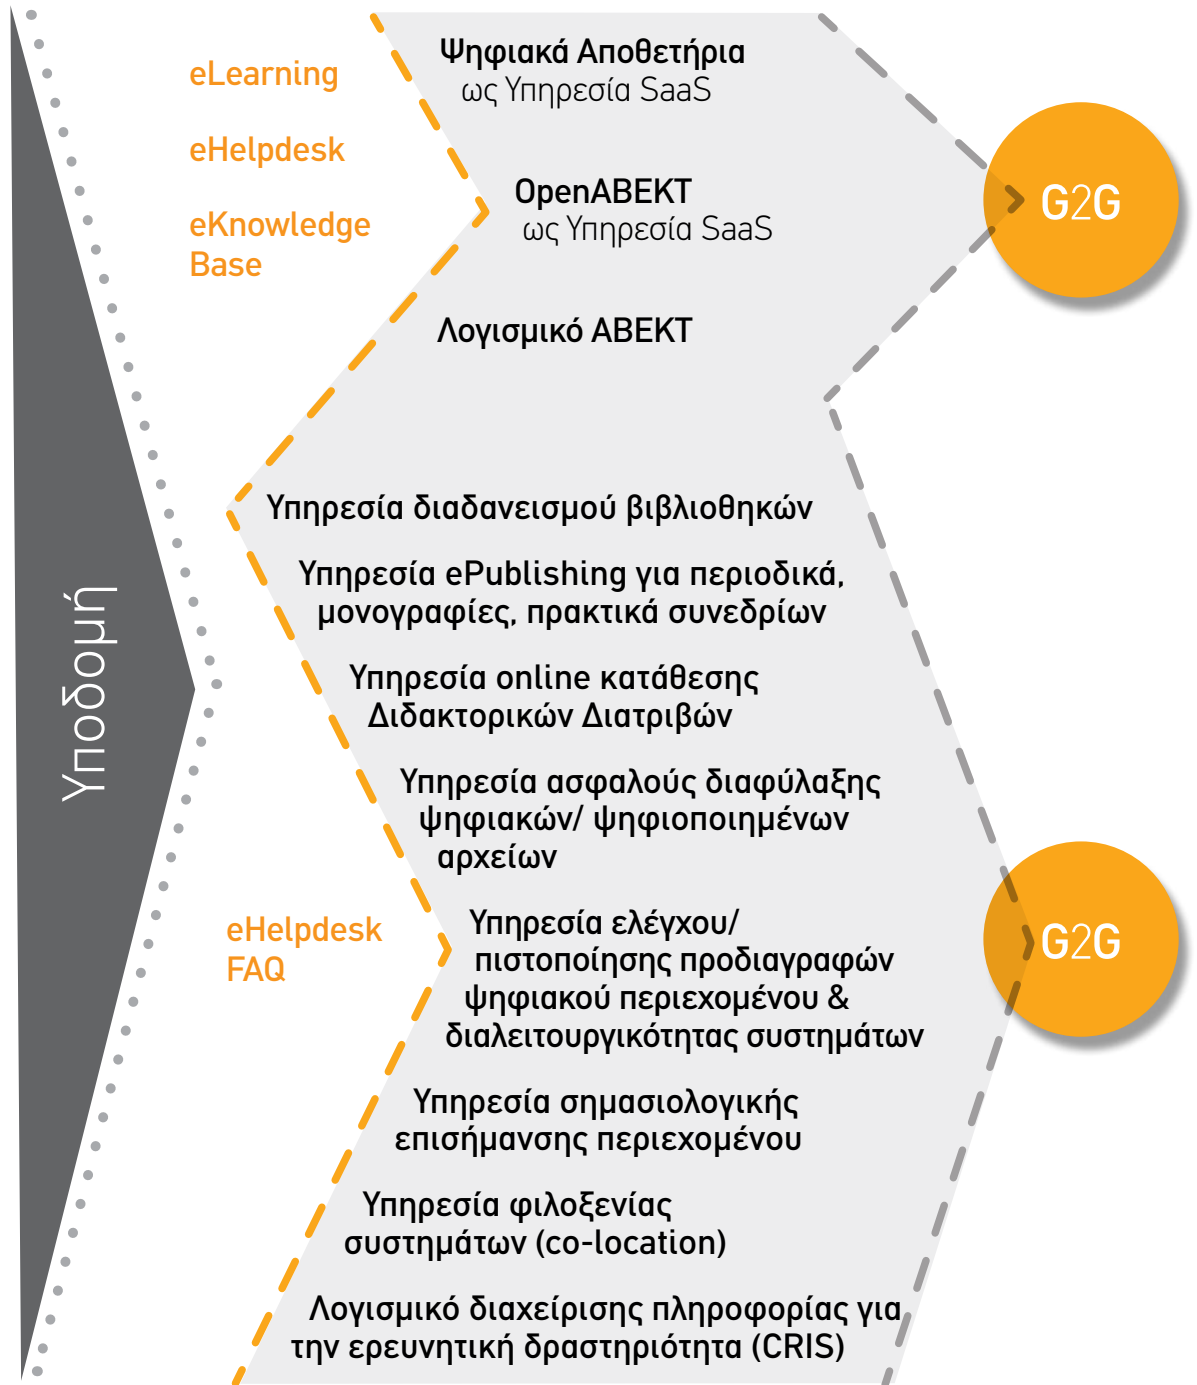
Υποδομή

eLearning

eHelpdesk

eKnowledge Base

Ψηφιακά Αποθετήρια ως Υπηρεσία SaaS

OpenΑΒΕΚΤ ως Υπηρεσία SaaS

Λογισμικό ΑΒΕΚΤ

G2G

Υπηρεσία διαδανεισμού βιβλιοθηκών

Υπηρεσία ePublishing για περιοδικά, μονογραφίες, πρακτικά συνεδρίων

Υπηρεσία online κατάθεσης Διδακτορικών Διατριβών

Υπηρεσία ασφαλούς διαφύλαξης ψηφιακών/ ψηφιοποιημένων αρχείων

eHelpdesk FAQ

Υπηρεσία ελέγχου/ πιστοποίησης προδιαγραφών ψηφιακού περιεχομένου & διαλειτουργικότητας συστημάτων

G2G

Υπηρεσία σημασιολογικής επισήμανσης περιεχομένου

Υπηρεσία φιλοξενίας συστημάτων (co-location)

Λογισμικό διαχείρισης πληροφορίας για την ερευνητική δραστηριότητα (CRIS)